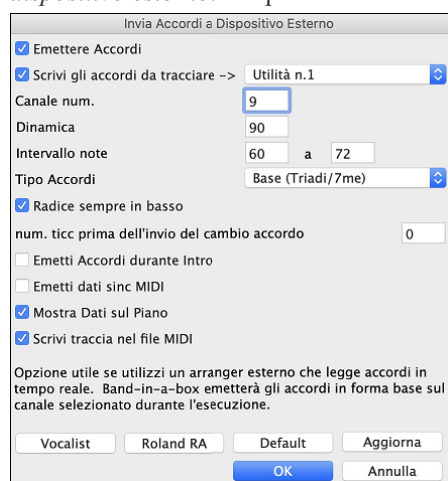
dispositivo esterno

Invia Accordi a Dispositivo Esterno

Emettere Accordi

Scrivi gli accordi da tracciare -> Utilità n.1

Canale num. 9

Dinamica 90

Intervallo note 60 a 72

Tipo Accordi Base (Triadi/7me)

Radice sempre in basso

num. ticc prima dell'invio del cambio accordo 0

Emetti Accordi durante Intro

Emetti dati sinc MIDI

Mostra Dati sul Piano

Scrivi traccia nel file MIDI

Opzione utile se utilizzi un arranger esterno che legge accordi in tempo reale. Band-in-a-box emetterà gli accordi in forma base sul canale selezionato durante l'esecuzione.

Vocalist Roland RA Default Aggiorna

OK Annulla